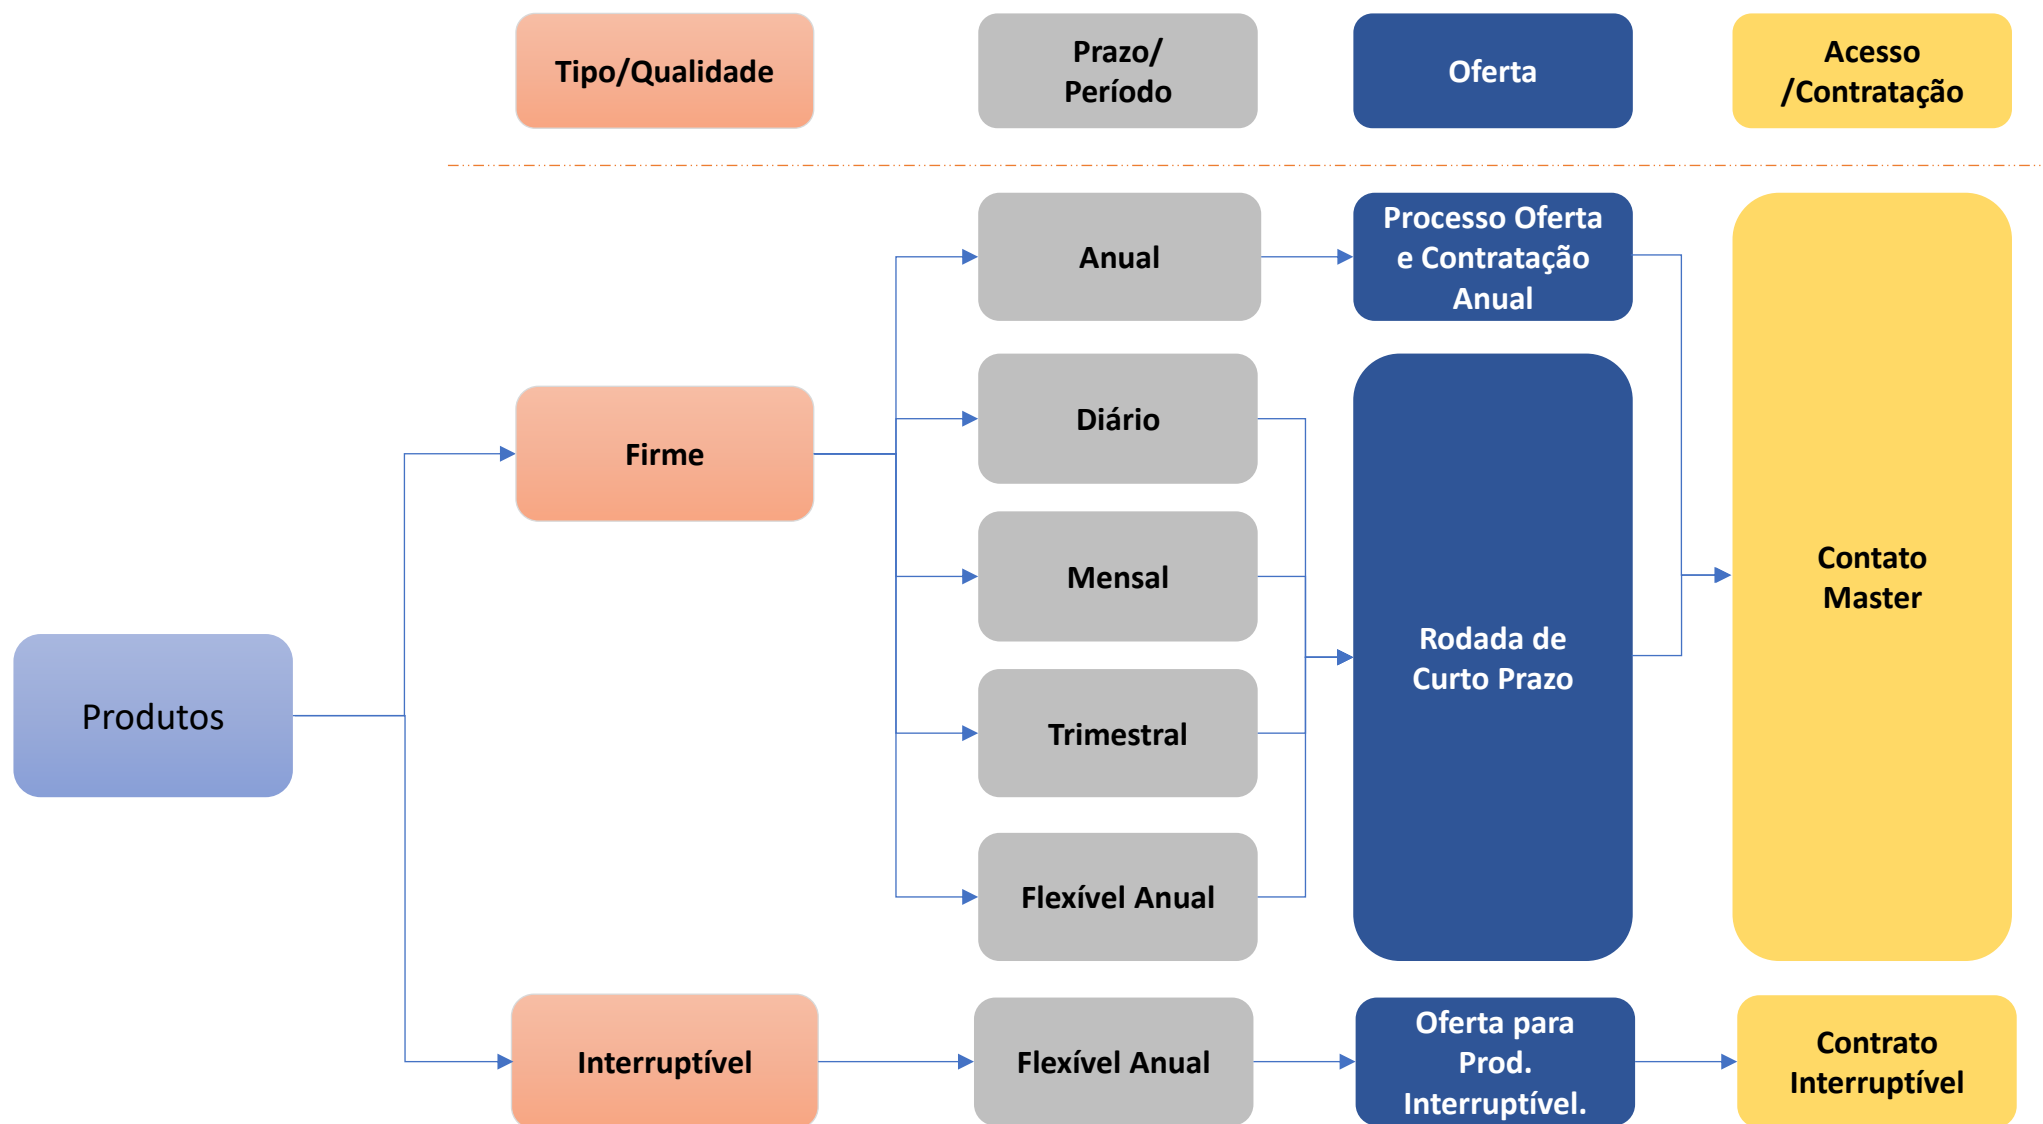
Tipo/Qualidade

Prazo/ Período

Oferta

Acesso /Contratação

Produtos

Firme

Anual

Processo Oferta e Contratação Anual

Diário

Mensal

Trimestral

Flexível Anual

Rodada de Curto Prazo

Contato Master

Interruptível

Flexível Anual

Oferta para Prod. Interruptível.

Contrato Interruptível